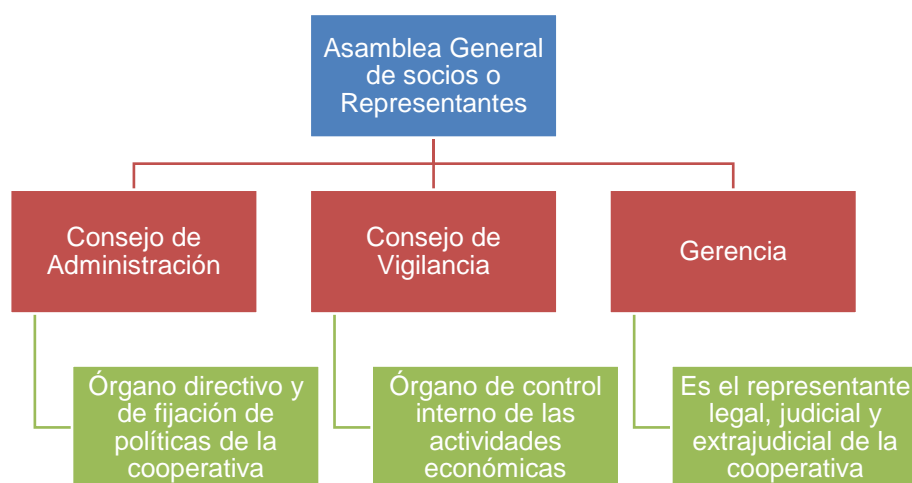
Asamblea General de socios o Representantes

Consejo de Administración

Órgano directivo y de fijación de políticas de la cooperativa

Consejo de Vigilancia

Órgano de control interno de las actividades económicas

Gerencia

Es el representante legal, judicial y extrajudicial de la cooperativa